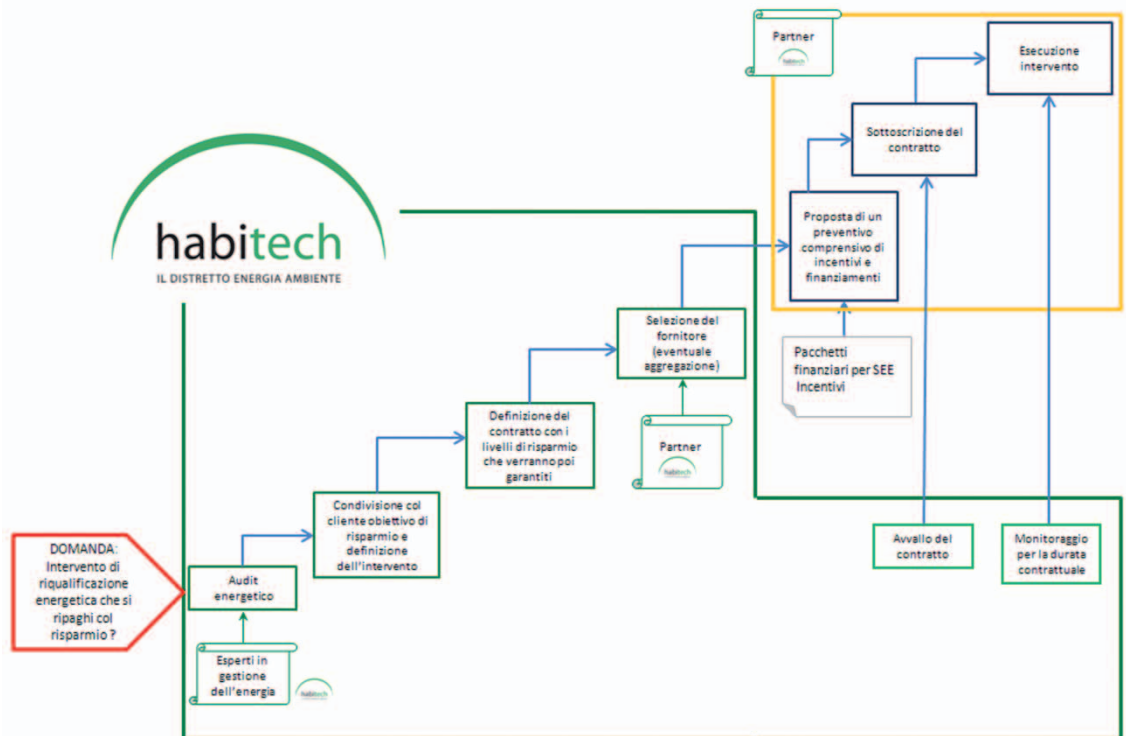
Partner

habitech

Esecuzione intervento

Sottoscrizione del contratto

habitech

IL DISTRETTO ENERGIA AMBIENTE

Proposta di un preventivo comprensivo di incentivi e finanziamenti

Pacchetti finanziari per SEE Incentivi

Selezione del fornitore (eventuale aggregazione)

Definizione del contratto con i livelli di risparmio che verranno poi garantiti

Partner

habitech

Condivisione col cliente obiettivo di risparmio e definizione dell'intervento

Avvallo del contratto

Monitoraggio per la durata contrattuale

DOMANDA: Intervento di riqualificazione energetica che si ripaghi col risparmio ?

Audit energetico

Esperti in gestione dell'energia

habitech